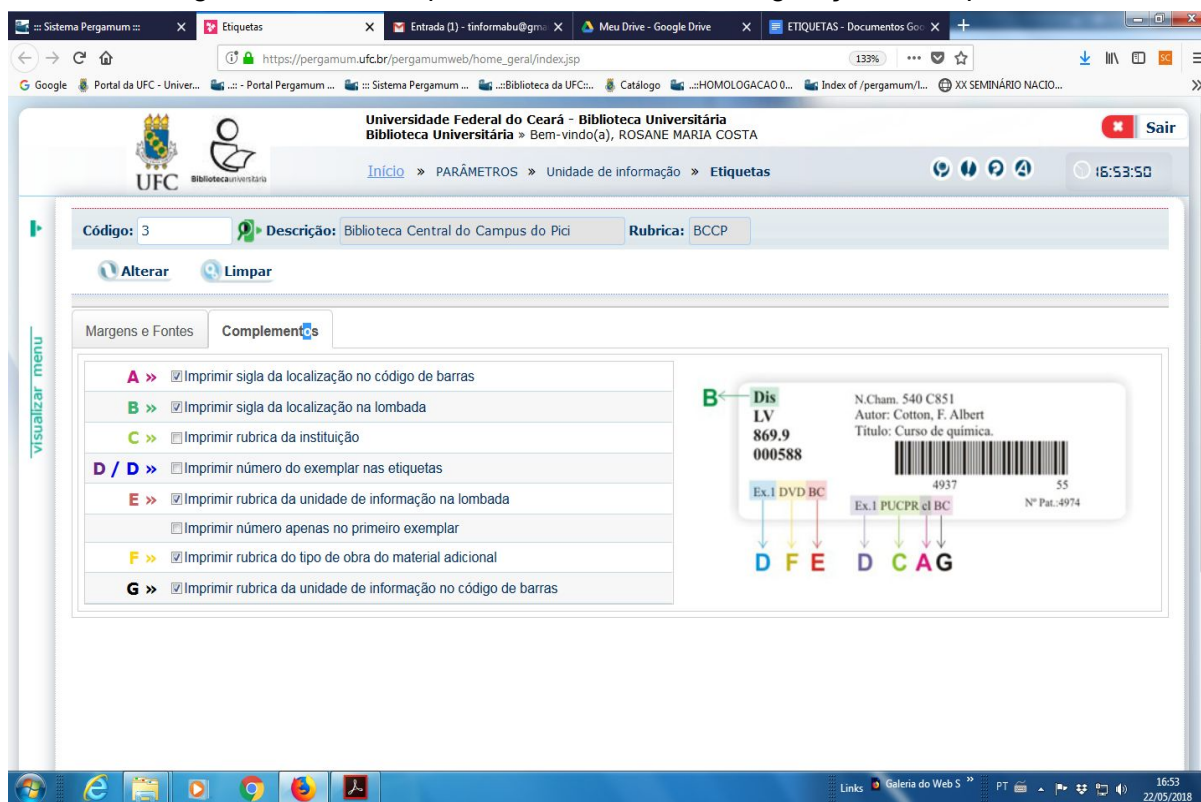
::: Sistema Pergamum ::: × Etiquetas × Entrada (1) - tinformabu@gma × Meu Drive - Google Drive × ETIQUETAS - Documentos Goo × +

https://pergamum.ufc.br/pergamumweb/home_geral/index.jsp 133%

Google Portal da UFC - Univer... ..:: - Portal Pergamum ... ::: Sistema Pergamum ... ..::Biblioteca da UFC::.. Catálogo ..::HOMOLOGACAO 0... Index of /pergamum/l... XX SEMINÁRIO NACIO...

UFC Bibliotecauniversitária

Universidade Federal do Ceará - Biblioteca Universitária
Biblioteca Universitária » Bem-vindo(a), ROSANE MARIA COSTA

Sair

Início » PARÂMETROS » Unidade de informação » Etiquetas

16:53:50

visualizar menu

Código: 3 Descrição: Biblioteca Central do Campus do Pici Rubrica: BCCP

Alterar Limpar

Margens e Fontes Complementos

A » Imprimir sigla da localização no código de barras
B » Imprimir sigla da localização na lombada
C » Imprimir rubrica da instituição
D / D » Imprimir número do exemplar nas etiquetas
E » Imprimir rubrica da unidade de informação na lombada
Imprimir número apenas no primeiro exemplar
F » Imprimir rubrica do tipo de obra do material adicional
G » Imprimir rubrica da unidade de informação no código de barras

B
Dis
LV
869.9
000588
N.Cham. 540 C851
Autor: Cotton, F. Albert
Título: Curso de química.
4937 55
Nº Pat.:4974
Ex.1 DVD BC
Ex.1 PUCPR el BC
D F E D C A G

Links Galeria do Web S PT 16:53 22/05/2018